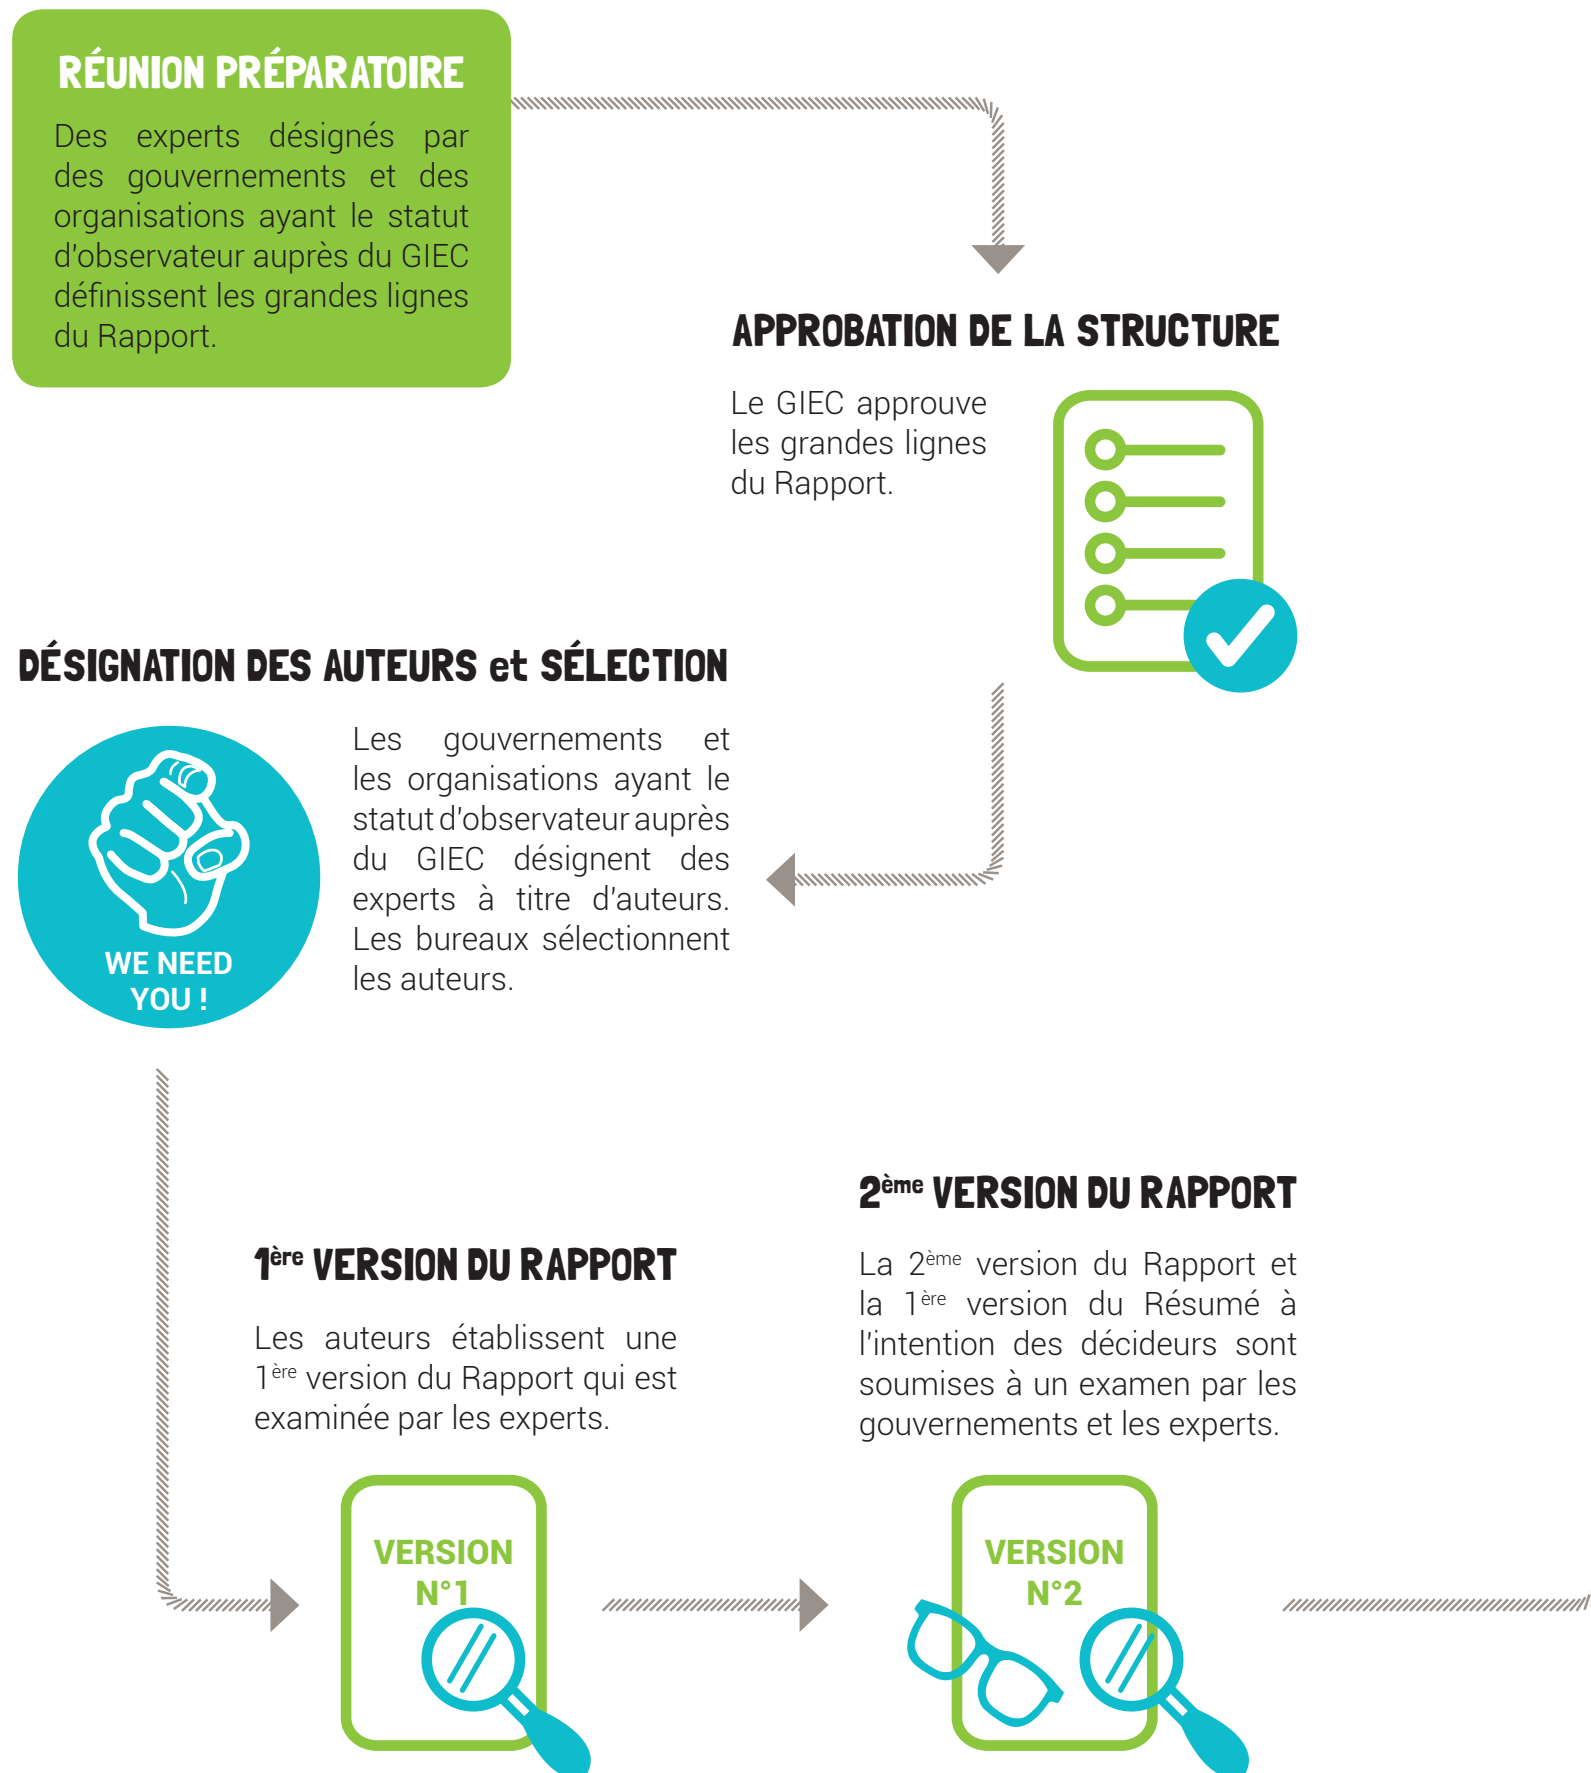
RÉUNION PRÉPARATOIRE

Des experts désignés par des gouvernements et des organisations ayant le statut d'observateur auprès du GIEC définissent les grandes lignes du Rapport.

APPROBATION DE LA STRUCTURE

Le GIEC approuve les grandes lignes du Rapport.

DÉSIGNATION DES AUTEURS et SÉLECTION

WE NEED YOU !

Les gouvernements et les organisations ayant le statut d'observateur auprès du GIEC désignent des experts à titre d'auteurs. Les bureaux sélectionnent les auteurs.

2$^{ème}$ VERSION DU RAPPORT

La 2$^{ème}$ version du Rapport et la 1$^{ère}$ version du Résumé à l'intention des décideurs sont soumises à un examen par les gouvernements et les experts.

1$^{ère}$ VERSION DU RAPPORT

Les auteurs établissent une 1$^{ère}$ version du Rapport qui est examinée par les experts.

VERSION N°1

VERSION N°2